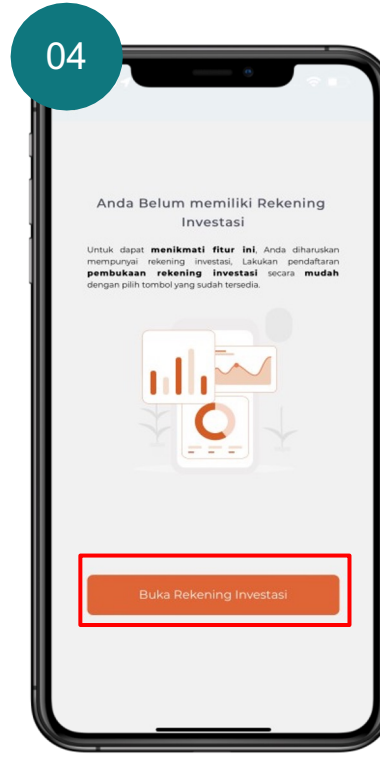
04

Anda Belum memiliki Rekening Investasi

Untuk dapat **menikmati fitur ini**, Anda diharuskan mempunyai rekening investasi, Lakukan pendaftaran **pembukaan rekening investasi** secara **mudah** dengan pilih tombol yang sudah tersedia.

Buka Rekening Investasi